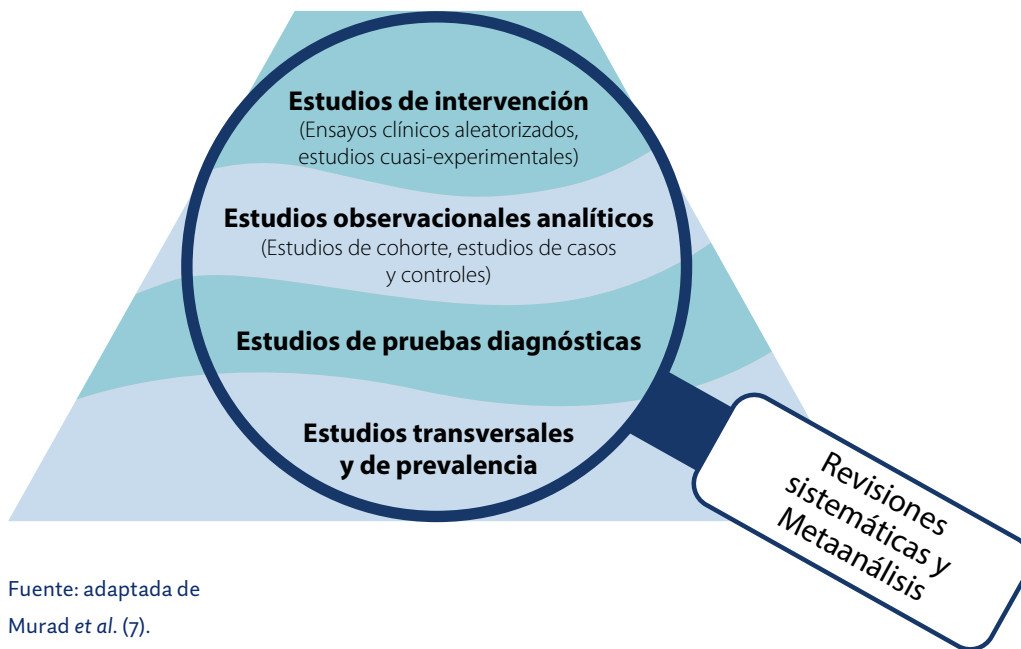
Estudios de intervención
(Ensayos clínicos aleatorizados, estudios cuasi-experimentales)

Estudios observacionales analíticos
(Estudios de cohorte, estudios de casos y controles)

Estudios de pruebas diagnósticas

Estudios transversales y de prevalencia

Revisiones sistemáticas y Metaanálisis

Fuente: adaptada de Murad *et al*. (7).